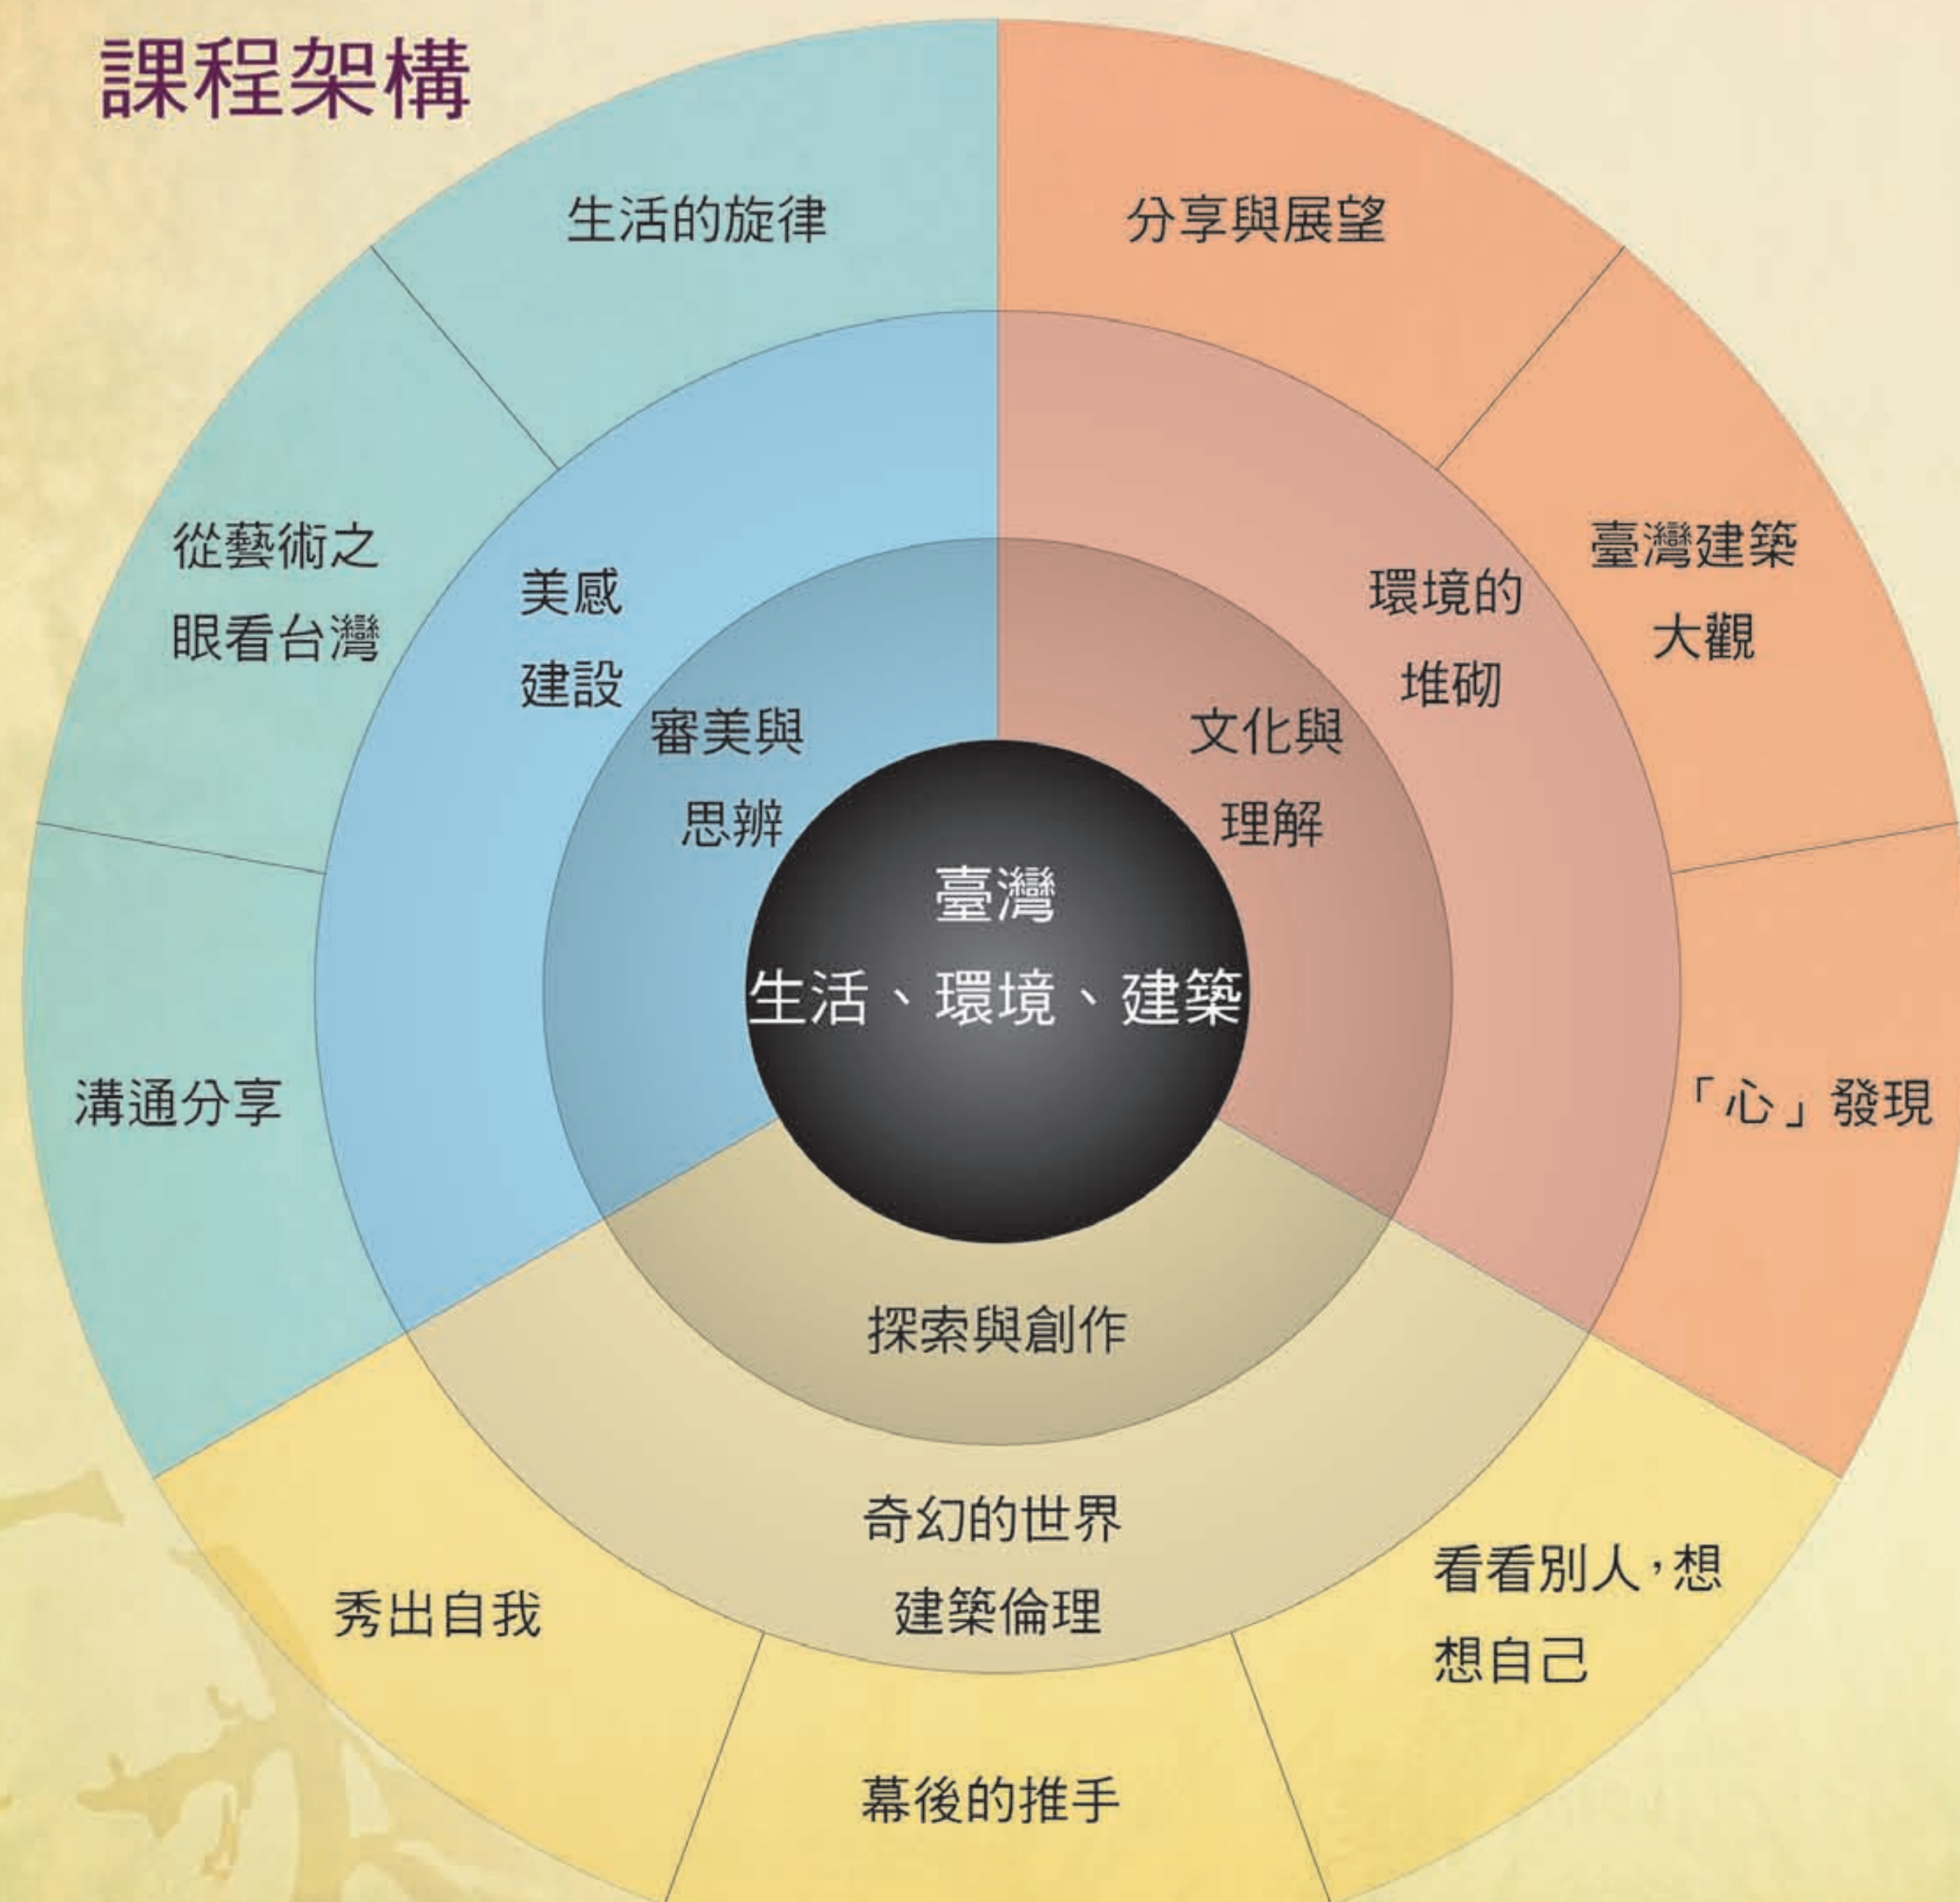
課程架構

生活的旋律

分享與展望

從藝術之眼看台灣

美感建設

環境的堆砌

臺灣建築大觀

審美與思辨

文化與理解

臺灣
生活、環境、建築

溝通分享

「心」發現

探索與創作

奇幻的世界
建築倫理

秀出自我

看看別人，想想自己

幕後的推手